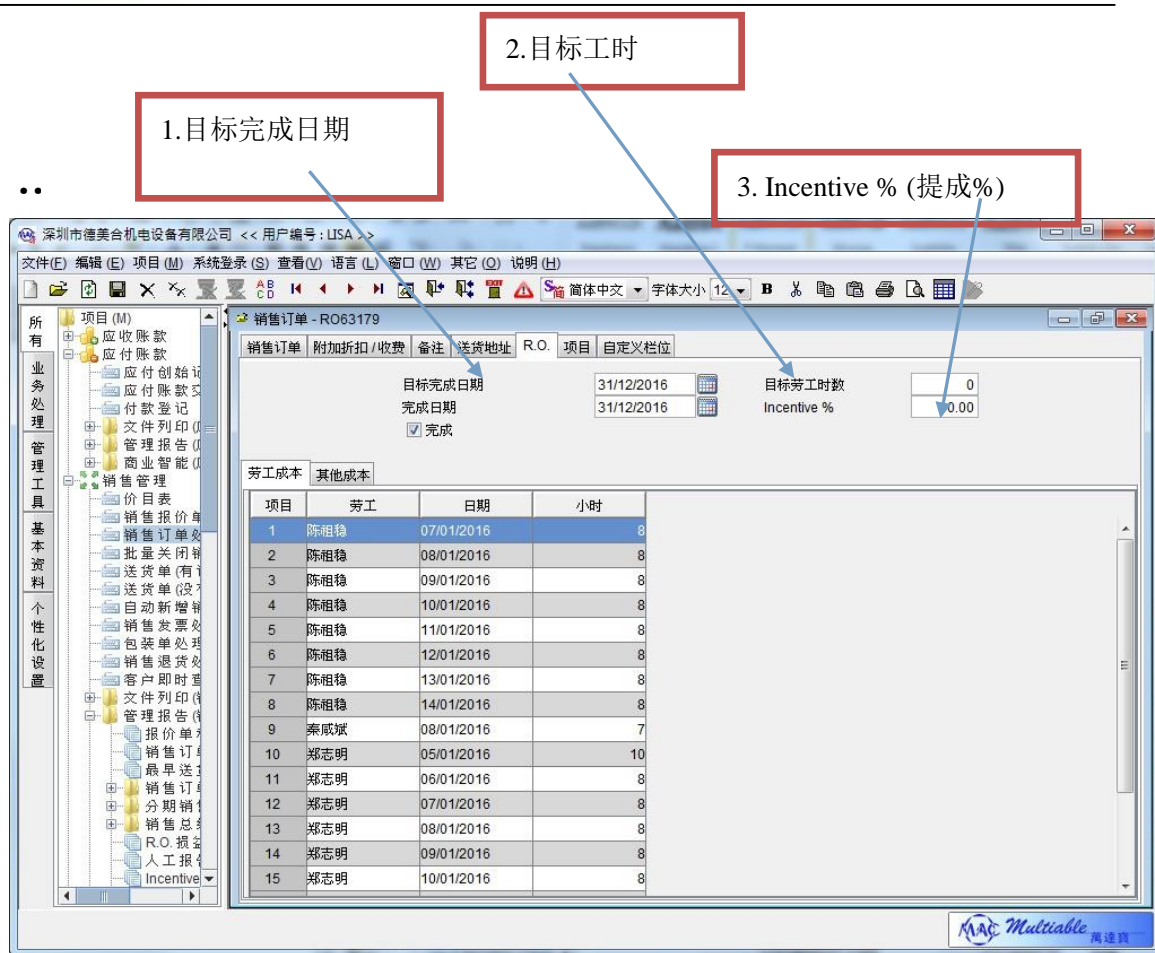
2.目标工时

1.目标完成日期

3. Incentive % (提成%)

••

深圳市德美合机电设备有限公司 << 用户编号 : LISA >>

文件(F) 编辑(E) 项目(M) 系统登录(S) 查看(V) 语言(L) 窗口(W) 其它(O) 说明(H)

简体中文 字体大小 12

所有 业务处理 管理工具 基本资料 个性化设置

项目 (M)
应收账款
应付账款
应付创始
应付账款
付款登记
文件列印
管理报告
商业智能
销售管理
价目表
销售报价
销售订单
批量关闭
送货单(有
送货单(没
自动新增
销售发票
包装单处
销售退货
客户即时
文件列印
管理报告
报价单
销售订
最早送
销售订
分期销
销售总
R.O.损
人工报
Incentive

销售订单 - RO63179

销售订单 | 附加折扣 / 收费 | 备注 | 送货地址 | R.O. | 项目 | 自定义栏位

目标完成日期 31/12/2016
完成日期 31/12/2016
完成
目标劳工时数 0
Incentive % 0.00

劳工成本 | 其他成本

| 项目 | 劳工 | 日期 | 小时 |
|---|---|---|---|
| 1 | 陈祖稳 | 07/01/2016 | 8 |
| 2 | 陈祖稳 | 08/01/2016 | 8 |
| 3 | 陈祖稳 | 09/01/2016 | 8 |
| 4 | 陈祖稳 | 10/01/2016 | 8 |
| 5 | 陈祖稳 | 11/01/2016 | 8 |
| 6 | 陈祖稳 | 12/01/2016 | 8 |
| 7 | 陈祖稳 | 13/01/2016 | 8 |
| 8 | 陈祖稳 | 14/01/2016 | 8 |
| 9 | 秦威斌 | 08/01/2016 | 7 |
| 10 | 郑志明 | 05/01/2016 | 10 |
| 11 | 郑志明 | 06/01/2016 | 8 |
| 12 | 郑志明 | 07/01/2016 | 8 |
| 13 | 郑志明 | 08/01/2016 | 8 |
| 14 | 郑志明 | 09/01/2016 | 8 |
| 15 | 郑志明 | 10/01/2016 | 8 |

MAC Multiable 萬達寶